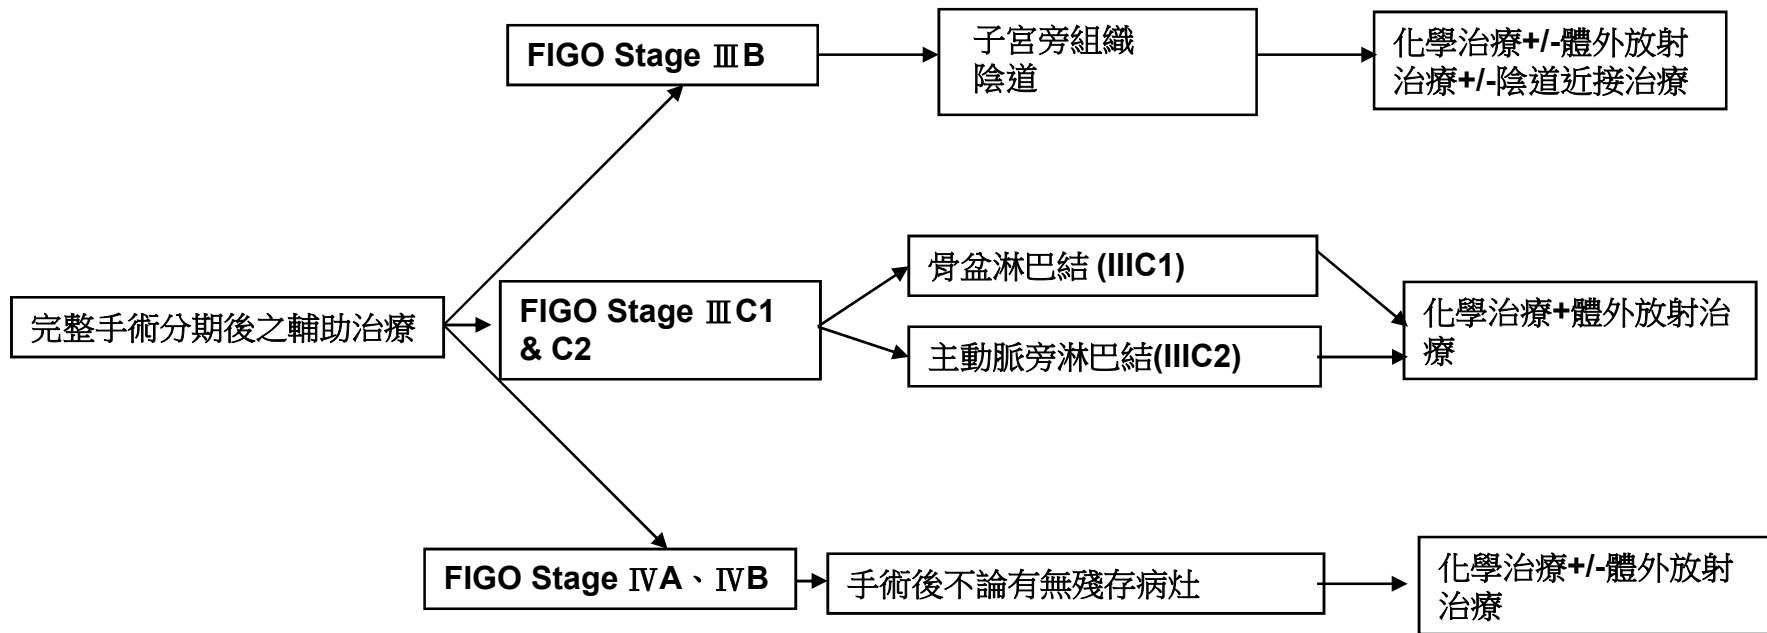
FIGO Stage ⅢB

子宮旁組織
陰道

化學治療+/-體外放射治療+/-陰道近接治療

完整手術分期後之輔助治療

FIGO Stage ⅢC1 & C2

骨盆淋巴結 (IIIC1)

主動脈旁淋巴結(IIIC2)

化學治療+體外放射治療

FIGO Stage ⅣA、ⅣB

手術後不論有無殘存病灶

化學治療+/-體外放射治療